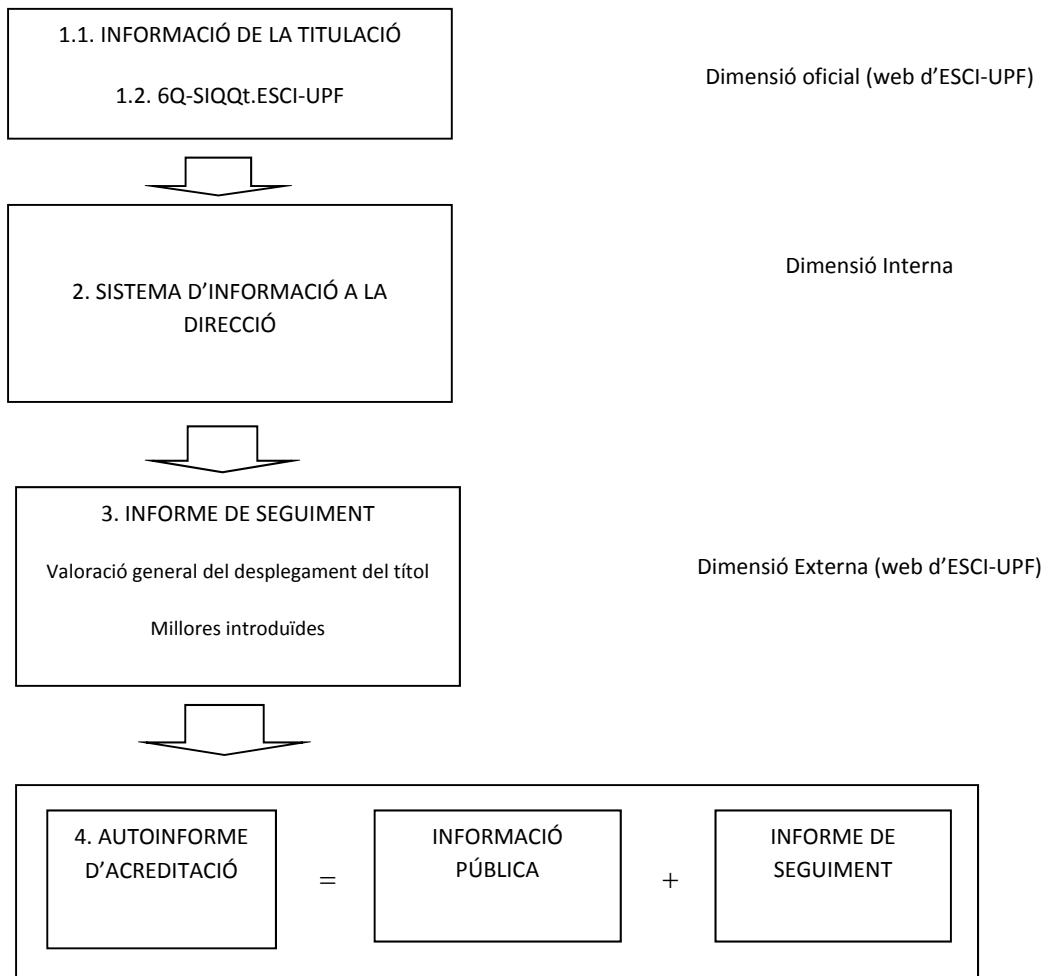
1.1. INFORMACIÓ DE LA TITULACIÓ

1.2. 6Q-SIQQt.ESCI-UPF

Dimensió oficial (web d'ESCI-UPF)

2. SISTEMA D'INFORMACIÓ A LA DIRECCIÓ

Dimensió Interna

3. INFORME DE SEGUIMENT

Valoració general del desplegament del títol

Millores introduïdes

Dimensió Externa (web d'ESCI-UPF)

4. AUTOINFORME D'ACREDITACIÓ = INFORMACIÓ PÚBLICA + INFORME DE SEGUIMENT